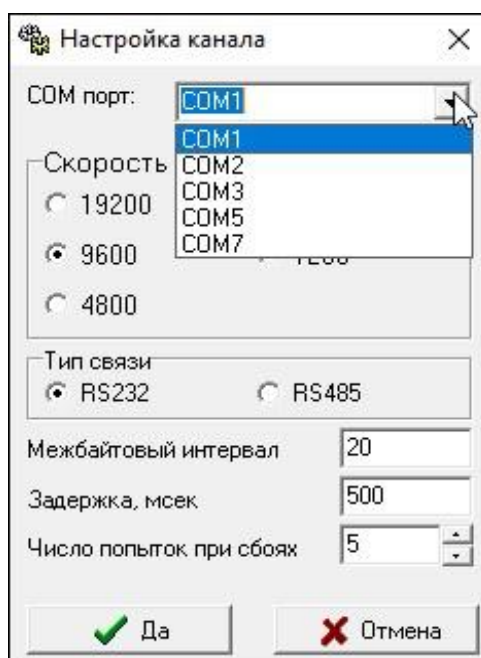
Настройка канала ×

COM порт: COM1

COM1
COM2
COM3
COM5
COM7

Скорость

19200

9600

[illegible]

4800

Тип связи

RS232

RS485

Межбайтовый интервал 20

Задержка, мсек 500

Число попыток при сбоях 5

Да

Отмена